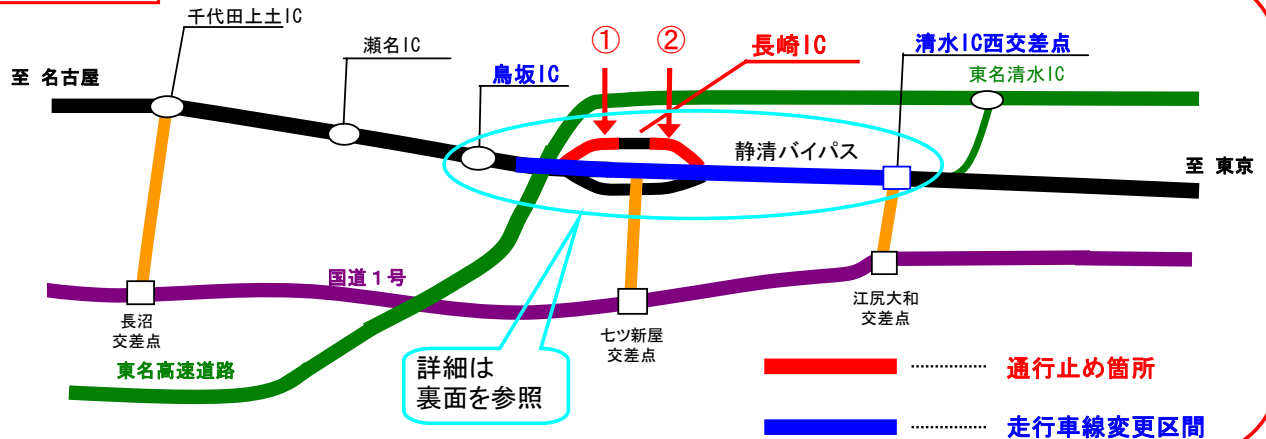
千代田上土IC

瀬名IC

至 名古屋

鳥坂IC

①

②

長崎IC

清水IC西交差点

東名清水IC

静清バイパス

至 東京

国道1号

長沼
交差点

七ツ新屋
交差点

江尻大和
交差点

東名高速道路

詳細は
裏面を参照

通行止め箇所

走行車線変更区間